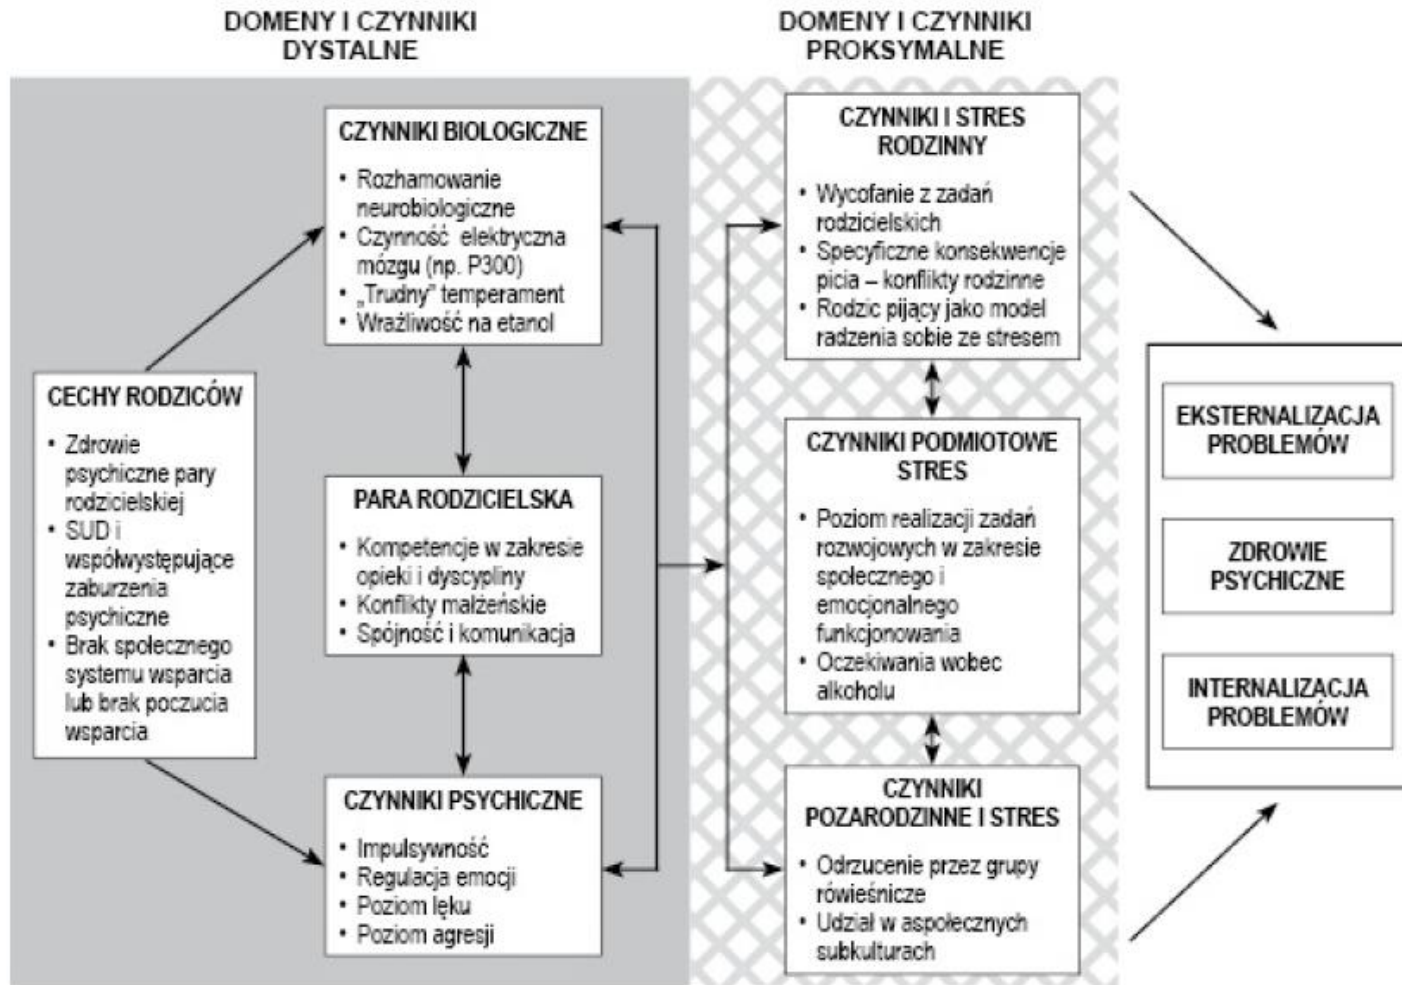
DOMENY I CZYNNIKI DYSTALNE

DOMENY I CZYNNIKI PROKSYMALNE

CECHY RODZICÓW
• Zdrowie psychiczne pary rodzicielskiej
• SUD i współwystępujące zaburzenia psychiczne
• Brak społecznego systemu wsparcia lub brak poczucia wsparcia

CZYNNIKI BIOLOGICZNE
• Rozhamowanie neurobiologiczne
• Czynność elektryczna mózgu (np. P300)
• „Trudny" temperament
• Wrażliwość na etanol

PARA RODZICIELSKA
• Kompetencje w zakresie opieki i dyscypliny
• Konflikty małżeńskie
• Spójność i komunikacja

CZYNNIKI PSYCHICZNE
• Impulsywność
• Regulacja emocji
• Poziom lęku
• Poziom agresji

CZYNNIKI I STRES RODZINNY
• Wycofanie z zadań rodzicielskich
• Specyficzne konsekwencje picia – konflikty rodzinne
• Rodzic pijący jako model radzenia sobie ze stresem

CZYNNIKI PODMIOTOWE STRES
• Poziom realizacji zadań rozwojowych w zakresie społecznego i emocjonalnego funkcjonowania
• Oczekiwania wobec alkoholu

CZYNNIKI POZARODZINNE I STRES
• Odrzucenie przez grupy rówieśnicze
• Udział w aspołecznych subkulturach

EKSTERNALIZACJA PROBLEMÓW

ZDROWIE PSYCHICZNE

INTERNALIZACJA PROBLEMÓW